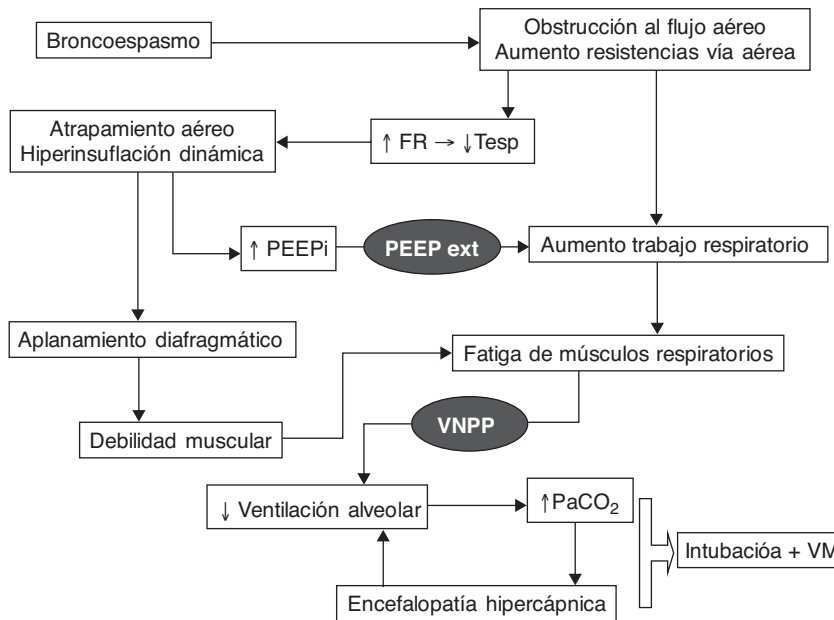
Broncoespasmo

Obstrucción al flujo aéreo
Aumento resistencias vía aérea

Atrapamiento aéreo
Hiperinsuflación dinámica

↑ FR → ↓Tesp

↑ PEEPi

PEEP ext

Aumento trabajo respiratorio

Aplanamiento diafragmático

Fatiga de músculos respiratorios

Debilidad muscular

VNPP

↓ Ventilación alveolar

↑$PaCO_2$

Intubacióa + VM

Encefalopatía hipercápnica